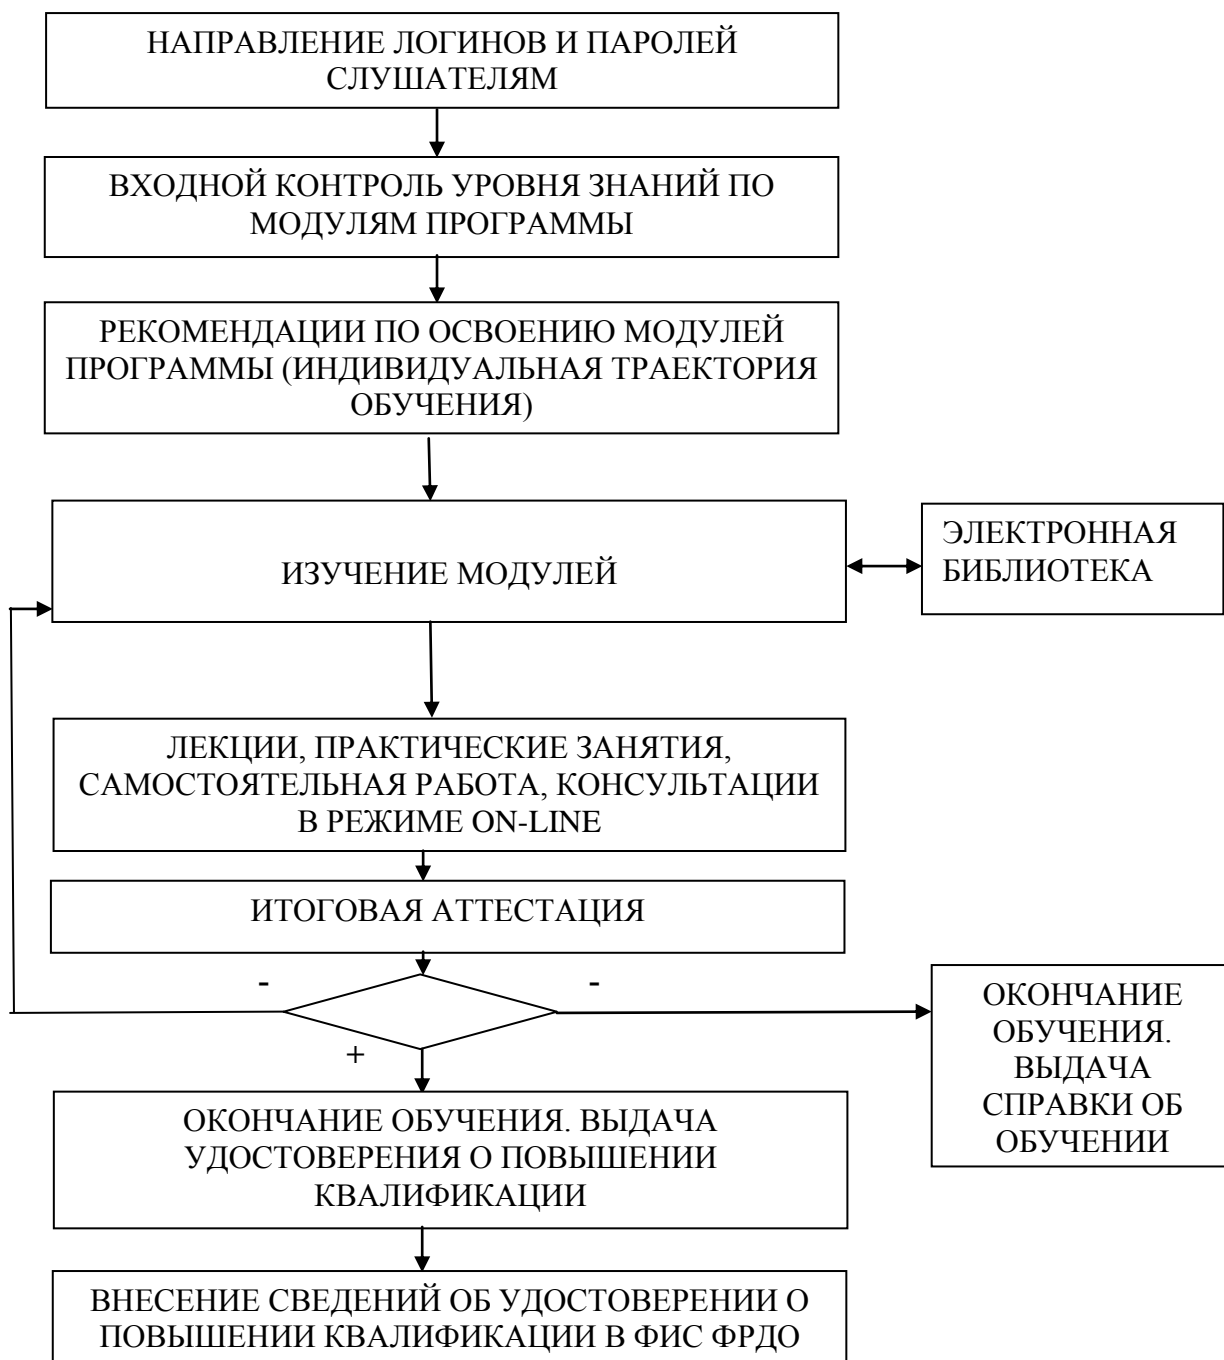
НАПРАВЛЕНИЕ ЛОГИНОВ И ПАРОЛЕЙ СЛУШАТЕЛЯМ

ВХОДНОЙ КОНТРОЛЬ УРОВНЯ ЗНАНИЙ ПО МОДУЛЯМ ПРОГРАММЫ

РЕКОМЕНДАЦИИ ПО ОСВОЕНИЮ МОДУЛЕЙ ПРОГРАММЫ (ИНДИВИДУАЛЬНАЯ ТРАЕКТОРИЯ ОБУЧЕНИЯ)

ИЗУЧЕНИЕ МОДУЛЕЙ

ЭЛЕКТРОННАЯ БИБЛИОТЕКА

ЛЕКЦИИ, ПРАКТИЧЕСКИЕ ЗАНЯТИЯ, САМОСТОЯТЕЛЬНАЯ РАБОТА, КОНСУЛЬТАЦИИ В РЕЖИМЕ ON-LINE

ИТОГОВАЯ АТТЕСТАЦИЯ

-

-

+

ОКОНЧАНИЕ ОБУЧЕНИЯ. ВЫДАЧА СПРАВКИ ОБ ОБУЧЕНИИ

ОКОНЧАНИЕ ОБУЧЕНИЯ. ВЫДАЧА УДОСТОВЕРЕНИЯ О ПОВЫШЕНИИ КВАЛИФИКАЦИИ

ВНЕСЕНИЕ СВЕДЕНИЙ ОБ УДОСТОВЕРЕНИИ О ПОВЫШЕНИИ КВАЛИФИКАЦИИ В ФИС ФРДО